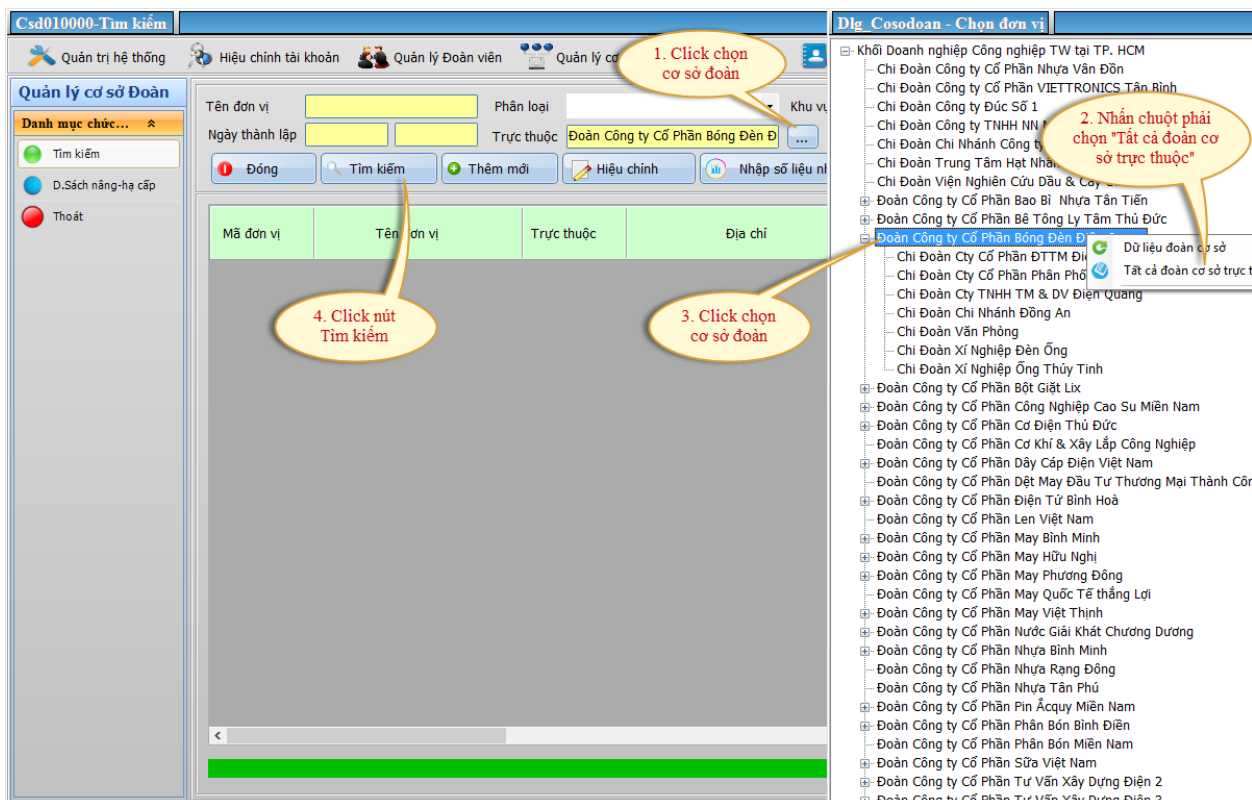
Csd010000-Tìm kiếm

Quản trị hệ thống
Hiệu chỉnh tài khoản
Quản lý Đoàn viên
Quản lý cơ

1. Click chọn cơ sở đoàn

Quản lý cơ sở Đoàn

Danh mục chức...

Tìm kiếm
D.Sách nâng-hạ cấp
Thoát

Tên đơn vị
Phân loại
Khu vự
Ngày thành lập
Trực thuộc
Đoàn Công ty Cổ Phần Bóng Đèn Đ
...

Đóng
Tìm kiếm
Thêm mới
Hiệu chỉnh
Nhập số liệu nh

| Mã đơn vị | Tên đơn vị | Trực thuộc | Địa chỉ |
|---|---|---|---|

4. Click nút Tìm kiếm

3. Click chọn cơ sở đoàn

Dlg_Cosodoan - Chọn đơn vị

Khối Doanh nghiệp Công nghiệp TW tại TP. HCM
Chi Đoàn Công ty Cổ Phần Nhựa Vân Đồn
Chi Đoàn Công ty Cổ Phần VIETTRONICS Tân Bình
Chi Đoàn Công ty Đúc Số 1
Chi Đoàn Công ty TNHH NN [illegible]
Chi Đoàn Chi Nhánh Công ty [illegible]
Chi Đoàn Trung Tâm Hạt Nhân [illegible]
Chi Đoàn Viện Nghiên Cứu Dầu & Cây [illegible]
Đoàn Công ty Cổ Phần Bao Bì Nhựa Tân Tiến
Đoàn Công ty Cổ Phần Bê Tông Ly Tâm Thủ Đức
Đoàn Công ty Cổ Phần Bóng Đèn Điện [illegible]
Chi Đoàn Cty Cổ Phần ĐTTM Điệ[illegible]
Chi Đoàn Công ty Cổ Phần Phân Phối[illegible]
Chi Đoàn Cty TNHH TM & DV Điện Quang
Chi Đoàn Chi Nhánh Đồng An
Chi Đoàn Văn Phòng
Chi Đoàn Xí Nghiệp Đèn Ống
Chi Đoàn Xí Nghiệp Ống Thủy Tinh
Đoàn Công ty Cổ Phần Bột Giặt Lix
Đoàn Công ty Cổ Phần Công Nghiệp Cao Su Miền Nam
Đoàn Công ty Cổ Phần Cơ Điện Thủ Đức
Đoàn Công ty Cổ Phần Cơ Khí & Xây Lắp Công Nghiệp
Đoàn Công ty Cổ Phần Dây Cáp Điện Việt Nam
Đoàn Công ty Cổ Phần Dệt May Đầu Tư Thương Mại Thành Côn
Đoàn Công ty Cổ Phần Điện Tử Bình Hoà
Đoàn Công ty Cổ Phần Len Việt Nam
Đoàn Công ty Cổ Phần May Bình Minh
Đoàn Công ty Cổ Phần May Hữu Nghị
Đoàn Công ty Cổ Phần May Phương Đông
Đoàn Công ty Cổ Phần May Quốc Tế thắng Lợi
Đoàn Công ty Cổ Phần May Việt Thịnh
Đoàn Công ty Cổ Phần Nước Giải Khát Chương Dương
Đoàn Công ty Cổ Phần Nhựa Bình Minh
Đoàn Công ty Cổ Phần Nhựa Rạng Đông
Đoàn Công ty Cổ Phần Nhựa Tân Phú
Đoàn Công ty Cổ Phần Pin Ắcquy Miền Nam
Đoàn Công ty Cổ Phần Phân Bón Bình Điền
Đoàn Công ty Cổ Phần Phân Bón Miền Nam
Đoàn Công ty Cổ Phần Sữa Việt Nam
Đoàn Công ty Cổ Phần Tư Vấn Xây Dựng Điện 2
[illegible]

2. Nhấn chuột phải chọn "Tất cả đoàn cơ sở trực thuộc"

Dữ liệu đoàn cơ sở
Tất cả đoàn cơ sở trực t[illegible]